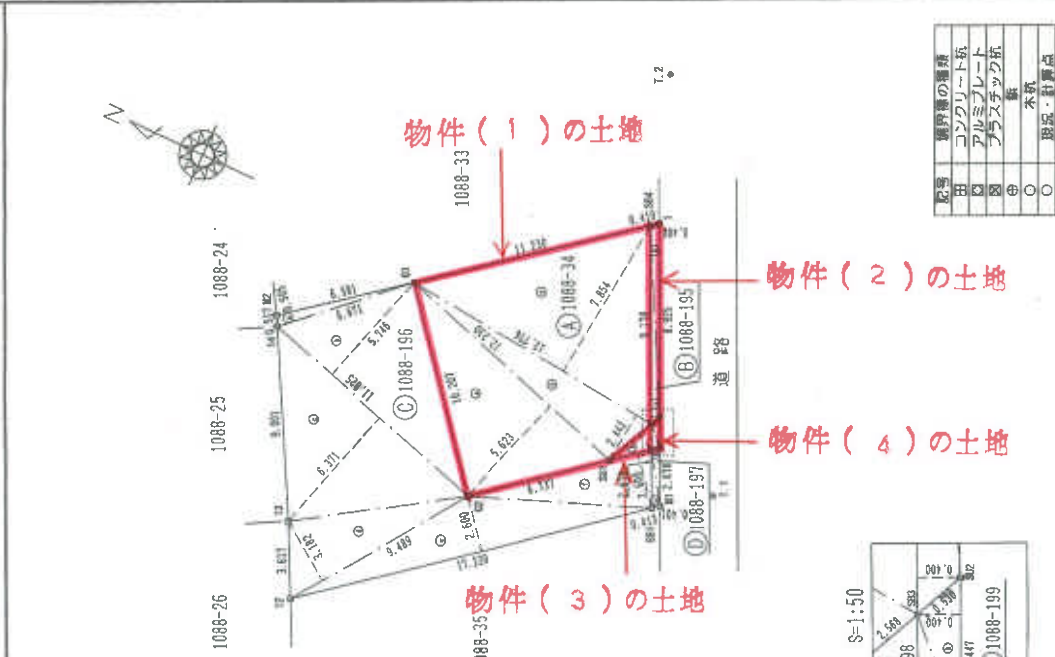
物件（１）の土地

物件（２）の土地

物件（４）の土地

物件（３）の土地

1088-33

1088-24

1088-25

1088-26

1088-35

Ⓐ1088-34

Ⓑ1088-195

Ⓒ1088-196

Ⓓ1088-197

1088-199

道 路

S=1:50

T.2

| 記号 | 境界標の種類 |
|---|---|
| ⊞ | コンクリート杭 |
| ⊠ | アルミプレート |
| ⊠ | プラスチック杭 |
| ⊕ | 鋲 |
| ○ | 木杭 |
| ○ | 現況・計算点 |

11.230

6.991

6.976

5.746

7.854

12.755

14.361

11.054

10.207

5.623

9.001

6.371

2.445

5.551

2.600

3.182

9.489

3.617

17.120

9.739

9.825

0.450

0.415

0.400